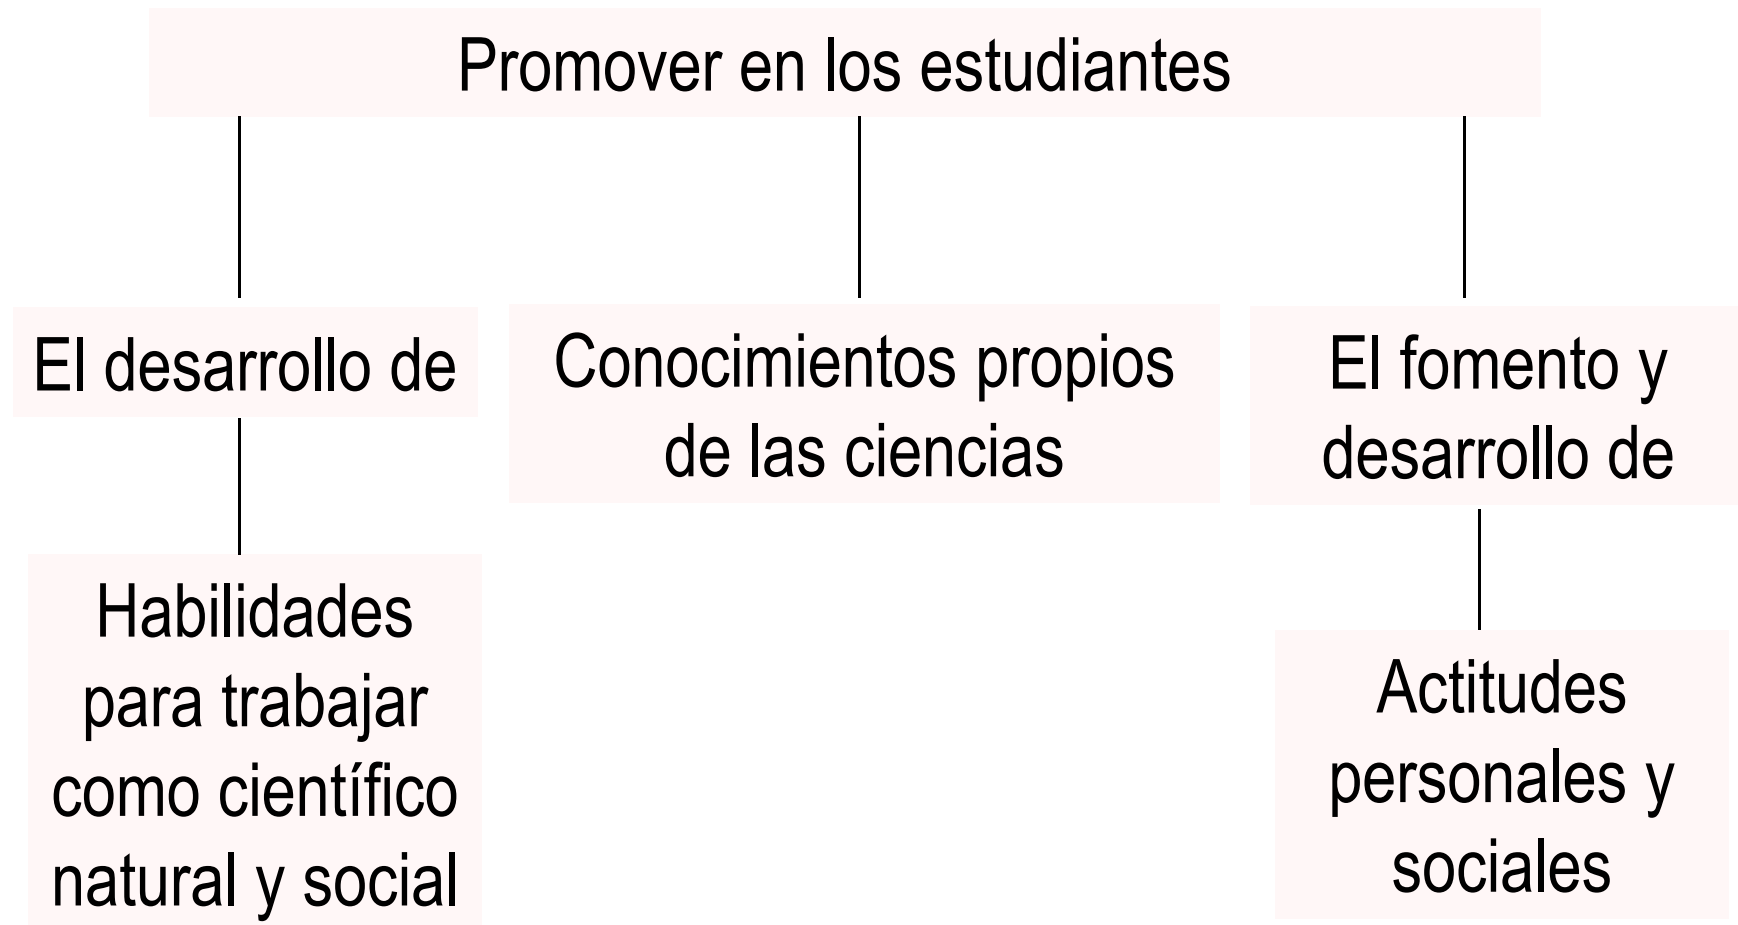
Promover en los estudiantes

El desarrollo de

Habilidades para trabajar como científico natural y social

Conocimientos propios de las ciencias

El fomento y desarrollo de

Actitudes personales y sociales